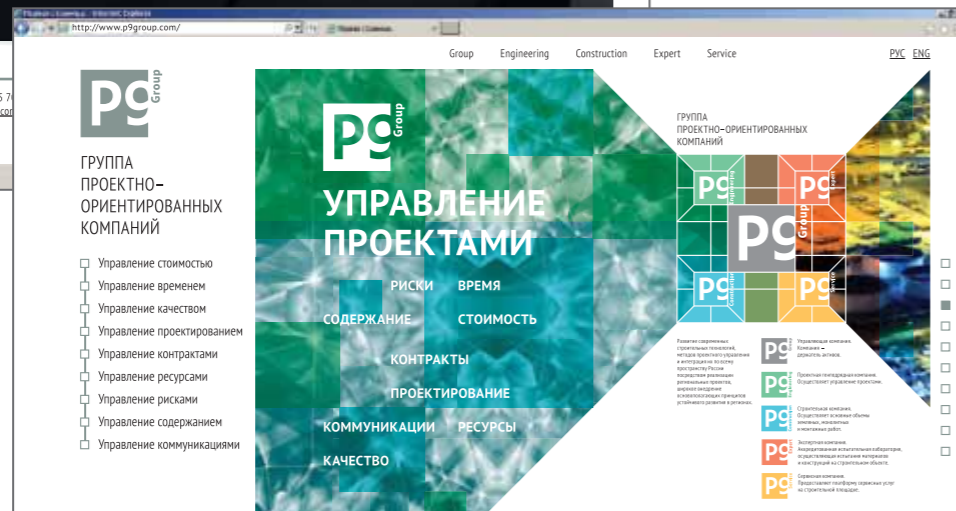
http://www.p9group.com/

Group Engineering Construction Expert Service РУС ENG

P9 Group

ГРУППА ПРОЕКТНО–ОРИЕНТИРОВАННЫХ КОМПАНИЙ

Управление стоимостью
Управление временем
Управление качеством
Управление проектированием
Управление контрактами
Управление ресурсами
Управление рисками
Управление содержанием
Управление коммуникациями

P9 Group

УПРАВЛЕНИЕ ПРОЕКТАМИ

РИСКИ ВРЕМЯ
СОДЕРЖАНИЕ СТОИМОСТЬ
КОНТРАКТЫ
ПРОЕКТИРОВАНИЕ
КОММУНИКАЦИИ РЕСУРСЫ
КАЧЕСТВО

ГРУППА ПРОЕКТНО–ОРИЕНТИРОВАННЫХ КОМПАНИЙ

P9 Engineering
P9 Expert
P9 Group
P9 Construction
P9 Service

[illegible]

Управляющая компания. Компания – держатель активов.

Проектная генподрядная компания. Осуществляет управление проектами.

Строительная компания. Осуществляет основные объемы земляных, монолитных и монтажных работ.

Экспертная компания. Аккредитованная испытательная лаборатория, осуществляющая испытания материалов и конструкций на строительном объекте.

Сервисная компания. Предоставляет платформу сервисных услуг на строительной площадке.